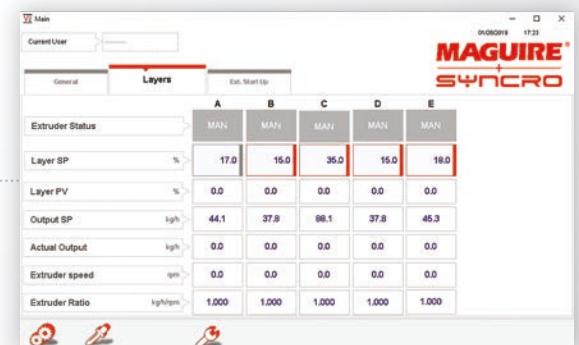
Main

Current User

01/05/2018 17:23

MAGUIRE®
SYNCRO

General | Layers | Ext. Start Up

| | A | B | C | D | E |
|---|---|---|---|---|---|
| Extruder Status | MAN | MAN | MAN | MAN | MAN |
| Layer SP % | 17.0 | 15.0 | 35.0 | 15.0 | 18.0 |
| Layer PV % | 0.0 | 0.0 | 0.0 | 0.0 | 0.0 |
| Output SP kg/h | 44.1 | 37.8 | 88.1 | 37.8 | 45.3 |
| Actual Output kg/h | 0.0 | 0.0 | 0.0 | 0.0 | 0.0 |
| Extruder speed rpm | 0.0 | 0.0 | 0.0 | 0.0 | 0.0 |
| Extruder Ratio kg/h/rpm | 1.000 | 1.000 | 1.000 | 1.000 | 1.000 |